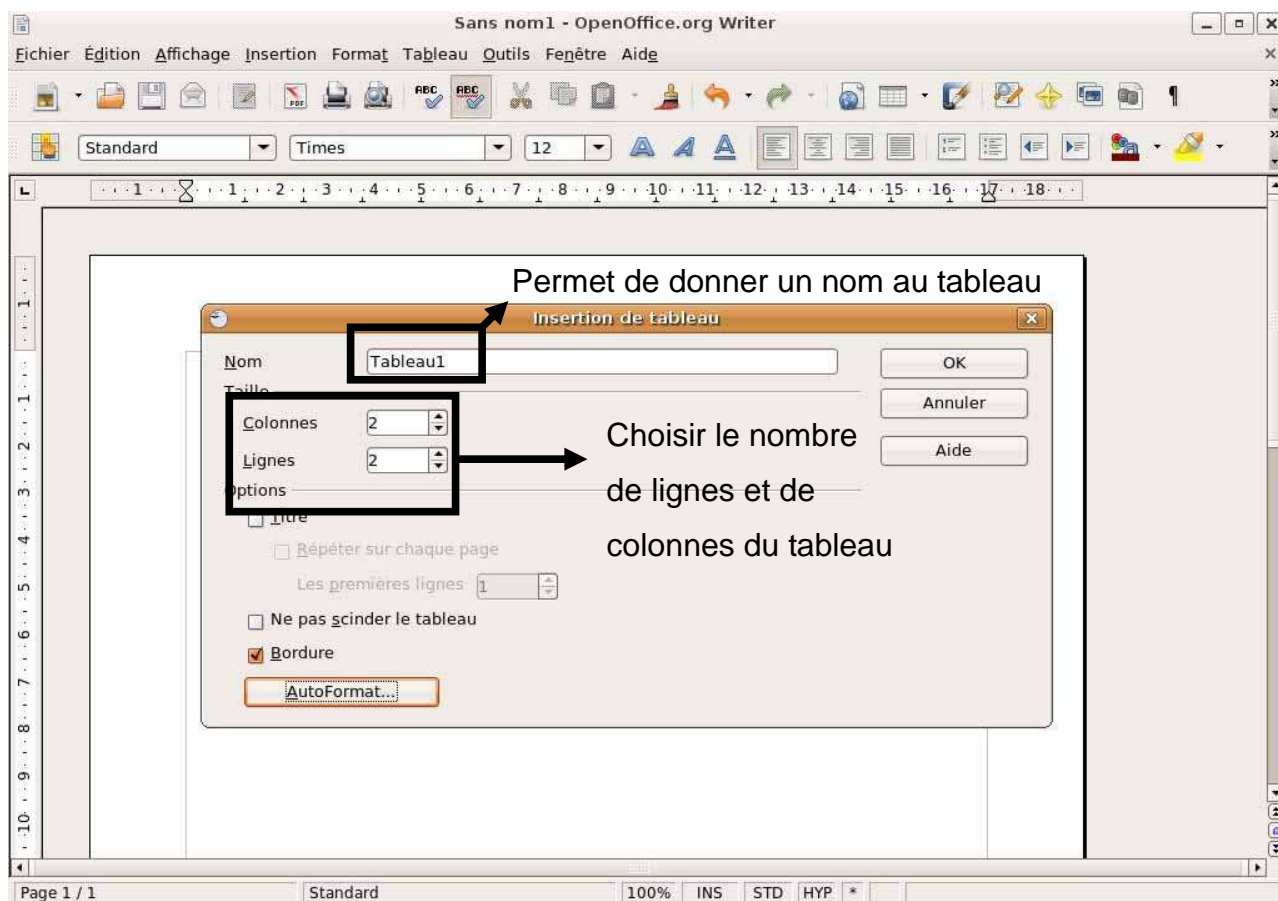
Sans nom1 - OpenOffice.org Writer

Fichier Édition Affichage Insertion Format Tableau Outils Fenêtre Aide

Standard Times 12

· 1 · · · 1 · · 2 · · 3 · · 4 · · 5 · · 6 · · 7 · · 8 · · 9 · · 10 · · 11 · · 12 · · 13 · · 14 · · 15 · · 16 · · 17 · · 18 ·

Permet de donner un nom au tableau

Insertion de tableau

Nom Tableau1

OK

Taille

Annuler

Colonnes 2

Choisir le nombre de lignes et de colonnes du tableau

Aide

Lignes 2

Options

Titre

Répéter sur chaque page

Les premières lignes 1

Ne pas scinder le tableau

Bordure

AutoFormat...

Page 1 / 1 Standard 100% INS STD HYP *